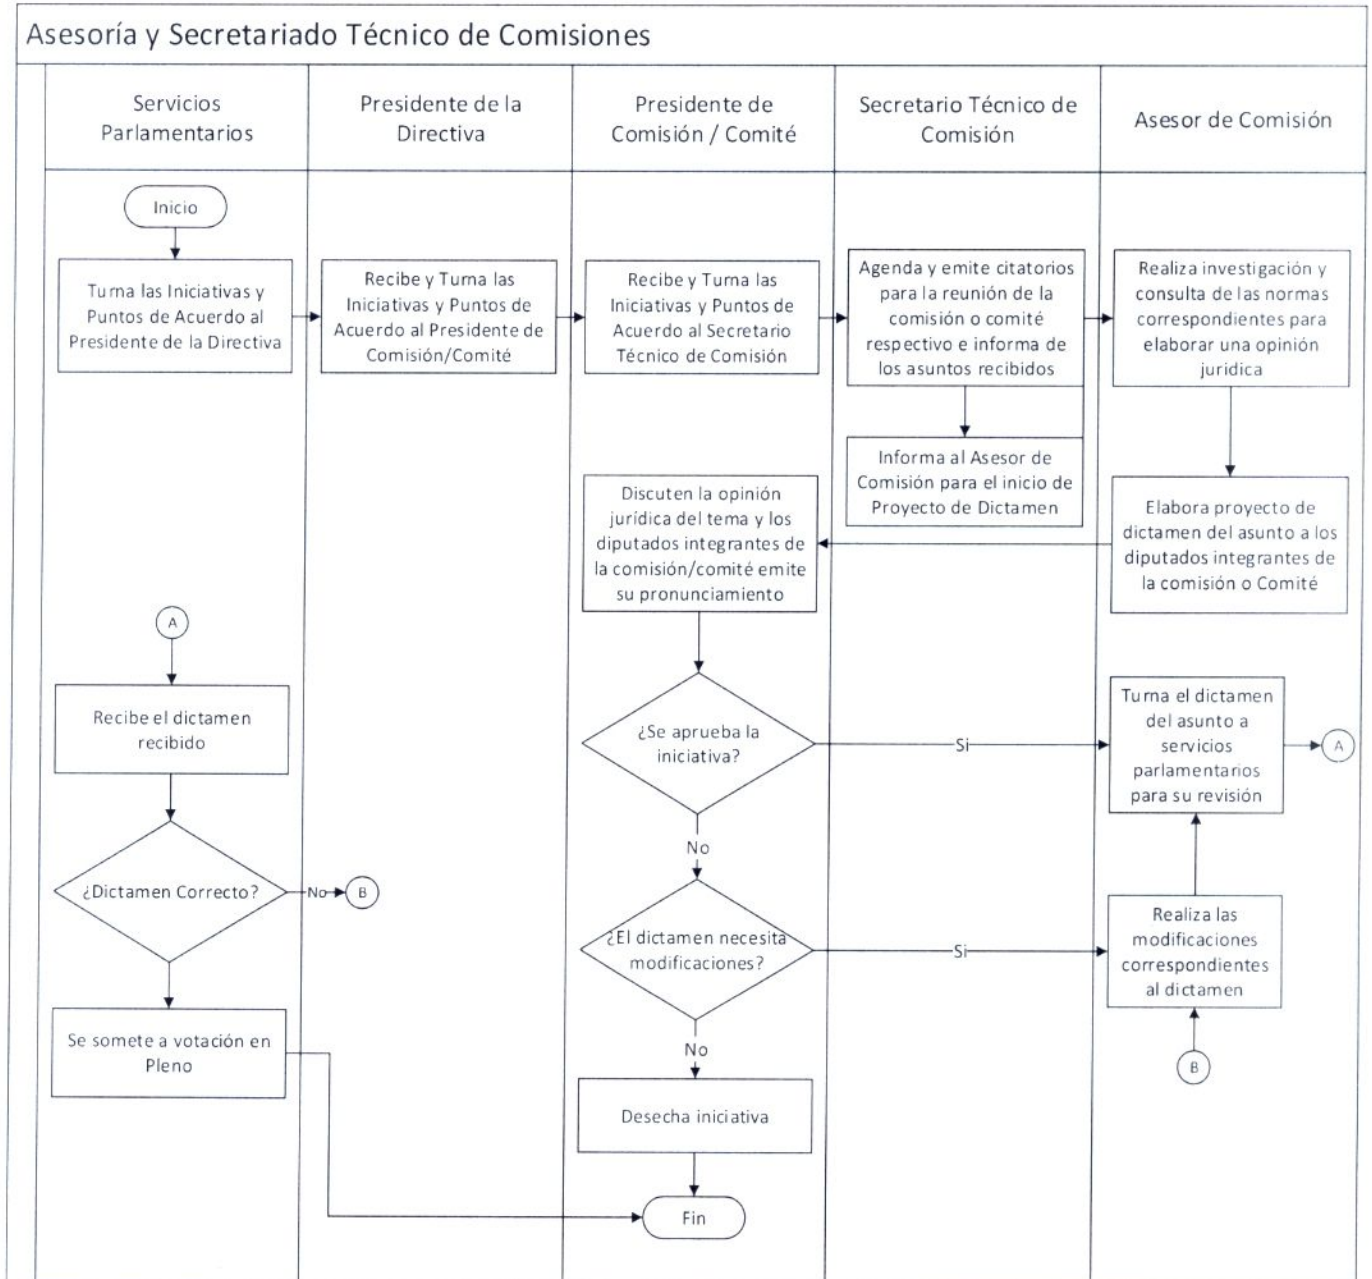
Asesoría y Secretariado Técnico de Comisiones

Servicios Parlamentarios

Presidente de la Directiva

Presidente de Comisión / Comité

Secretario Técnico de Comisión

Asesor de Comisión

Inicio

Turna las Iniciativas y Puntos de Acuerdo al Presidente de la Directiva

Recibe y Turna las Iniciativas y Puntos de Acuerdo al Presidente de Comisión/Comité

Recibe y Turna las Iniciativas y Puntos de Acuerdo al Secretario Técnico de Comisión

Agenda y emite citatorios para la reunión de la comisión o comité respectivo e informa de los asuntos recibidos

Realiza investigación y consulta de las normas correspondientes para elaborar una opinión juridica

Informa al Asesor de Comisión para el inicio de Proyecto de Dictamen

Discuten la opinión jurídica del tema y los diputados integrantes de la comisión/comité emite su pronunciamiento

Elabora proyecto de dictamen del asunto a los diputados integrantes de la comisión o Comité

A

Recibe el dictamen recibido

¿Se aprueba la iniciativa?

Si

Turna el dictamen del asunto a servicios parlamentarios para su revisión

A

No

¿Dictamen Correcto?

No

B

¿El dictamen necesita modificaciones?

Si

Realiza las modificaciones correspondientes al dictamen

Se somete a votación en Pleno

No

B

Desecha iniciativa

Fin